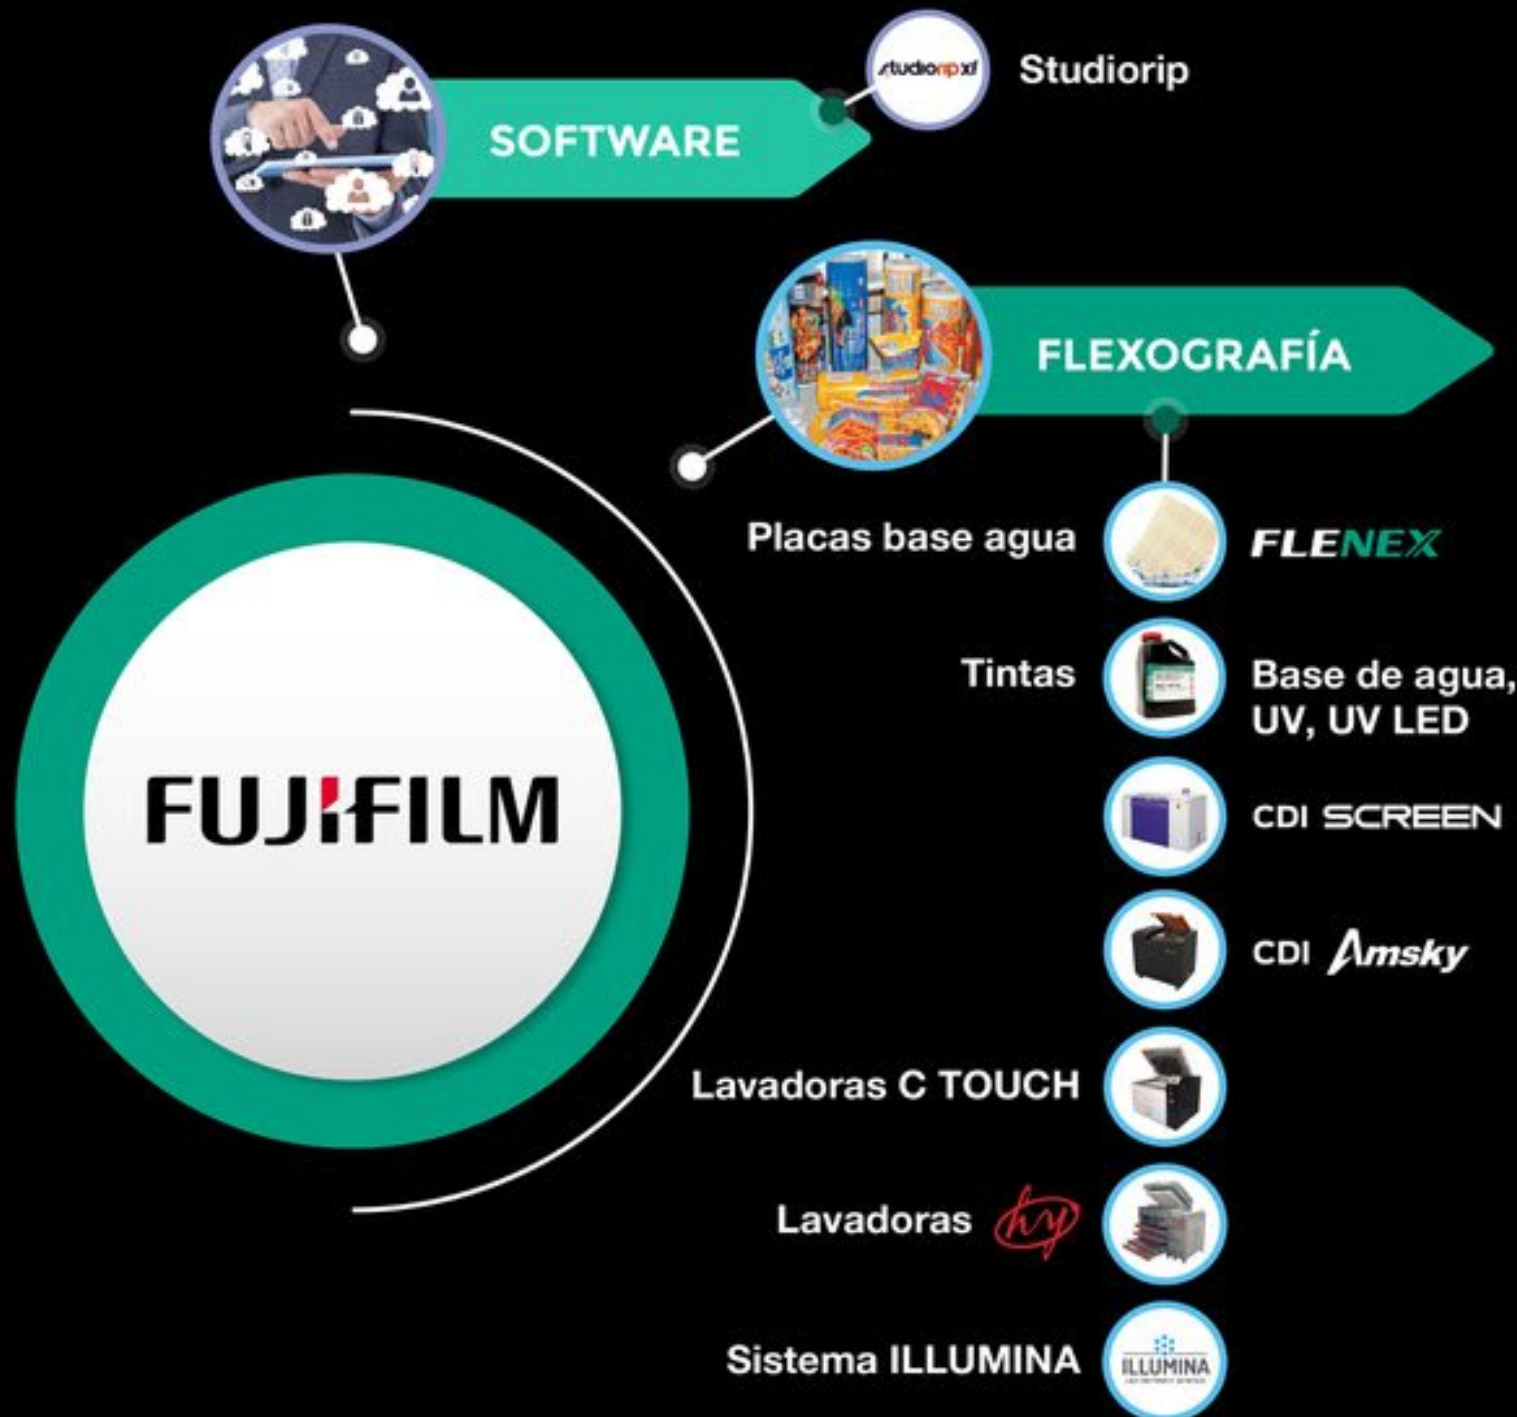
studiorip xf

Studiorip

SOFTWARE

FLEXOGRAFÍA

Placas base agua

FLENEX

Tintas

Base de agua, UV, UV LED

CDI SCREEN

CDI Amsky

FUJIFILM

Lavadoras C TOUCH

Lavadoras hy

Sistema ILLUMINA

ILLUMINA